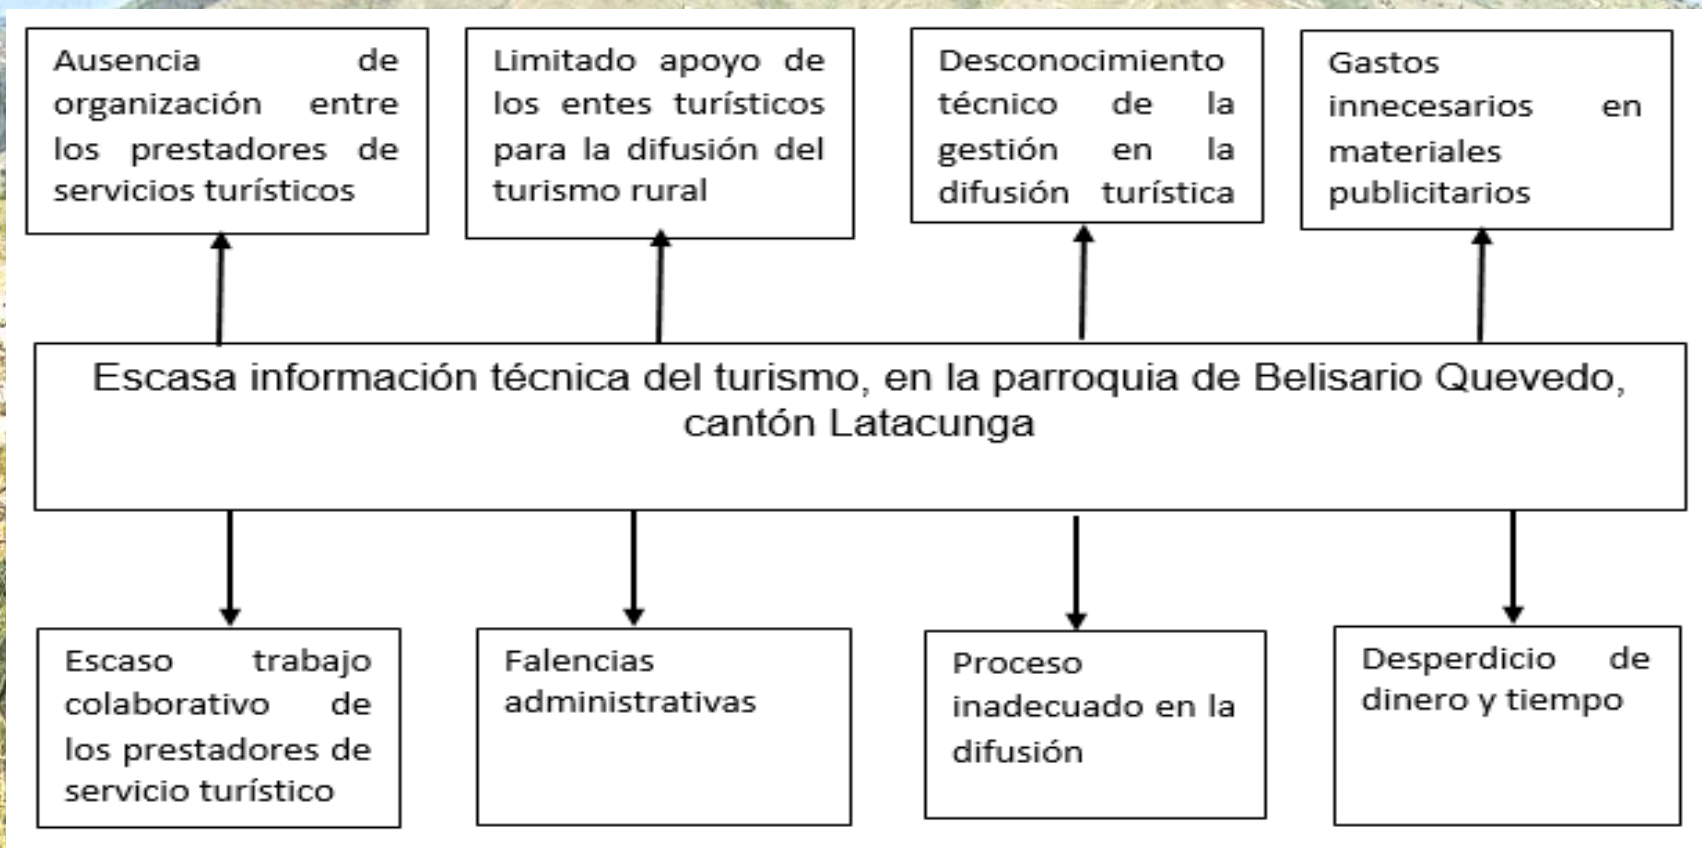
Ausencia de organización entre los prestadores de servicios turísticos

Limitado apoyo de los entes turísticos para la difusión del turismo rural

Desconocimiento técnico de la gestión en la difusión turística

Gastos innecesarios en materiales publicitarios

Escasa información técnica del turismo, en la parroquia de Belisario Quevedo, cantón Latacunga

Escaso trabajo colaborativo de los prestadores de servicio turístico

Falencias administrativas

Proceso inadecuado en la difusión

Desperdicio de dinero y tiempo